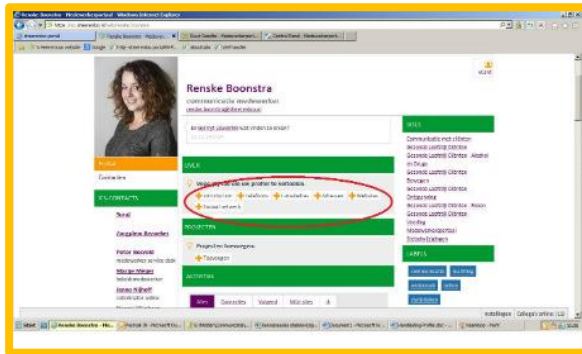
Renske Boonstra - Medewerkersportaal - Windows Internet Explorer

Renske Boonstra
communicatie medewerker
renske.boonstra@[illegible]

Profiel
Contacten

Mijn contacts
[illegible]
Zorgalinn Bosvelder
Peter Beentjes
Marga Wieger
Janne Nijhoff

UWLIK
Vraag mij om een profiel te vertellen.
+ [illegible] + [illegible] + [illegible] + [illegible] + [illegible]
+ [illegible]

PROJECTEN
Project toevoegen
+ Toevoegen

ACTIVITEIT
Alles  Discussies  Volgend  Mijn sites

SITES
Communicatie met cliënten
Gezonde Leefstijl Oldenzaal
Gezonde Leefstijl Oldenzaal - Alcohol en Drugs
Gezonde Leefstijl Oldenzaal - Bewegen
Gezonde Leefstijl Oldenzaal - Ontspanning
Gezonde Leefstijl Oldenzaal - Roken
Gezonde Leefstijl Oldenzaal - Voeding
Medewerkersportaal
Sociale Kaart

LABELS

Start  Renske Boonstra - Me...